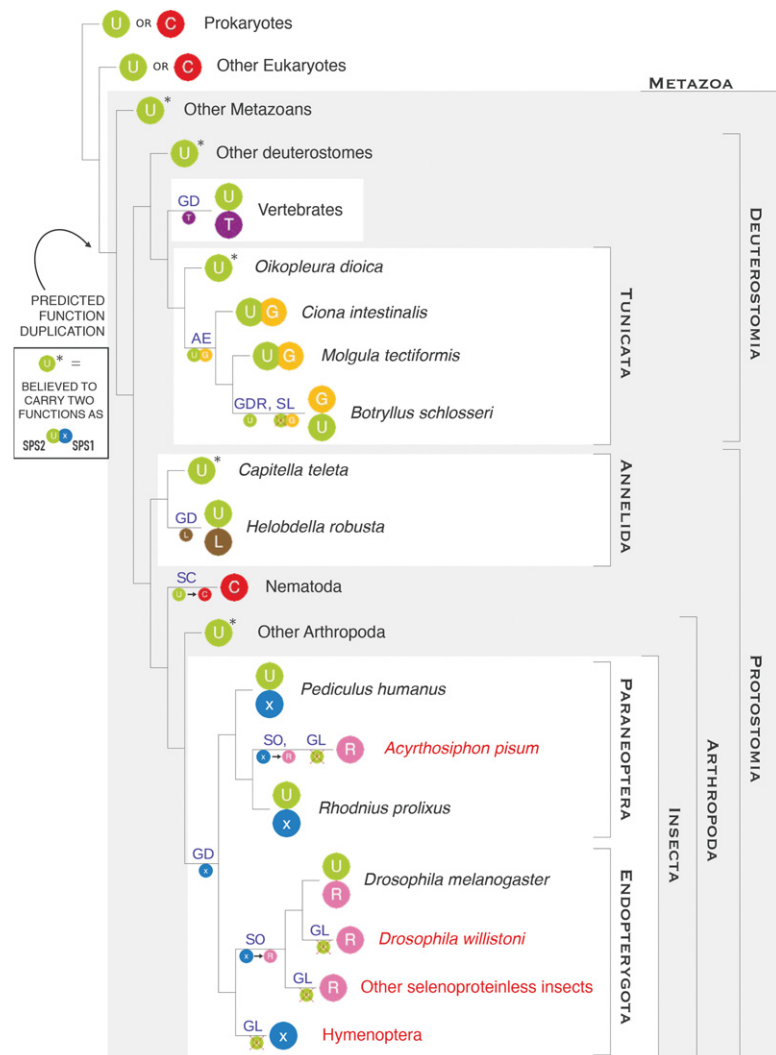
U OR C Prokaryotes

U OR C Other Eukaryotes

METAZOA

U* Other Metazoans

U* Other deuterostomes

GD T U T Vertebrates

PREDICTED FUNCTION DUPLICATION

U* = BELIEVED TO CARRY TWO FUNCTIONS AS SPS2 U X SPS1

U* Oikopleura dioica

AE U G U G Ciona intestinalis

U G Molgula tectiformis

GDR, SL U G G U Botryllus schlosseri

TUNICATA

DEUTEROSTOMIA

U* Capitella teleta

GD L U L Helobdella robusta

ANNELIDA

SC U → C C Nematoda

U* Other Arthropoda

U X Pediculus humanus

SO, X → R GL R Acyrthosiphon pisum

U X Rhodnius prolixus

PARANEOPTERA

GD X

U R Drosophila melanogaster

SO X → R GL R Drosophila willistoni

GL R Other selenoproteinless insects

GL X Hymenoptera

ENDOPTERYGOTA

INSECTA

ARTHROPODA

PROTOSTOMIA